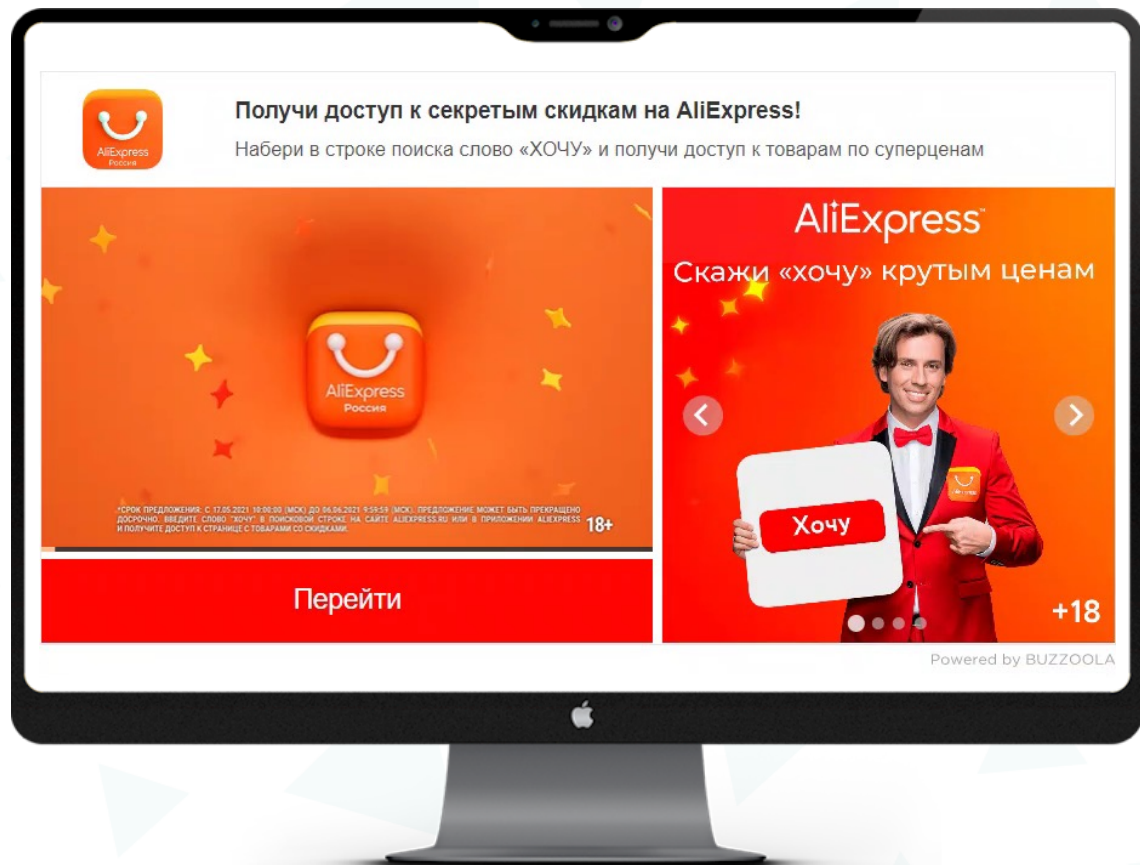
AliExpress
Россия

Получи доступ к секретым скидкам на AliExpress!

Набери в строке поиска слово «ХОЧУ» и получи доступ к товарам по суперценам

AliExpress
Россия

*СРОК ПРЕДЛОЖЕНИЯ: С 17.05.2021 10:00:00 (МСК) ДО 06.06.2021 9:59:59 (МСК). ПРЕДЛОЖЕНИЕ МОЖЕТ БЫТЬ ПРЕКРАЩЕНО ДОСРОЧНО. ВВЕДИТЕ СЛОВО "ХОЧУ" В ПОИСКОВОЙ СТРОКЕ НА САЙТЕ ALIEXPRESS.RU ИЛИ В ПРИЛОЖЕНИИ ALIEXPRESS И ПОЛУЧИТЕ ДОСТУП К СТРАНИЦЕ С ТОВАРАМИ СО СКИДКАМИ.

18+

Перейти

AliExpress

Скажи «хочу» крутым ценам

Хочу

+18

Powered by BUZZOOLA